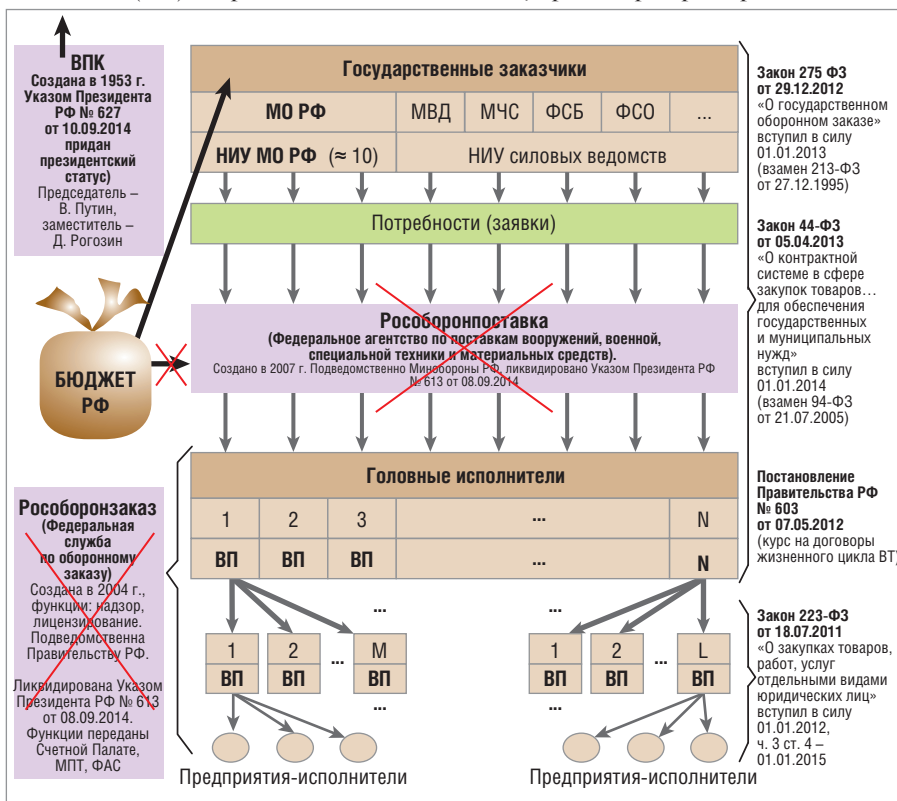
ВПК
Создана в 1953 г. Указом Президента РФ № 627 от 10.09.2014 придан президентский статус)
Председатель – В. Путин, заместитель – Д. Рогозин

Государственные заказчики

| МО РФ | МВД | МЧС | ФСБ | ФСО | ... |
|---|---|---|---|---|---|
| НИУ МО РФ (≈ 10) | НИУ силовых ведомств | | | | |

Потребности (заявки)

Рособоронпоставка
(Федеральное агентство по поставкам вооружений, военной, специальной техники и материальных средств).
Создано в 2007 г. Подведомственно Минобороны РФ, ликвидировано Указом Президента РФ № 613 от 08.09.2014

БЮДЖЕТ РФ

Головные исполнители

| 1 | 2 | 3 | ... | N |
|---|---|---|---|---|
| ВП | ВП | ВП | ... | N |

Рособоронзаказ
(Федеральная служба по оборонному заказу)
Создана в 2004 г., функции: надзор, лицензирование. Подведомственна Правительству РФ.

Ликвидирована Указом Президента РФ № 613 от 08.09.2014. Функции переданы Счетной Палате, МПТ, ФАС

...
1 ВП | 2 ВП | ... | M ВП
...

...
1 ВП | 2 ВП | ... | L ВП
...

Предприятия-исполнители

Предприятия-исполнители

Закон 275 ФЗ от 29.12.2012
«О государственном оборонном заказе»
вступил в силу 01.01.2013
(взамен 213-ФЗ от 27.12.1995)

Закон 44-ФЗ от 05.04.2013
«О контрактной системе в сфере закупок товаров… для обеспечения государственных и муниципальных нужд»
вступил в силу 01.01.2014
(взамен 94-ФЗ от 21.07.2005)

Постановление Правительства РФ № 603 от 07.05.2012
(курс на договоры жизненного цикла ВТ)

Закон 223-ФЗ от 18.07.2011
«О закупках товаров, работ, услуг отдельными видами юридических лиц»
вступил в силу 01.01.2012, ч. 3 ст. 4 – 01.01.2015